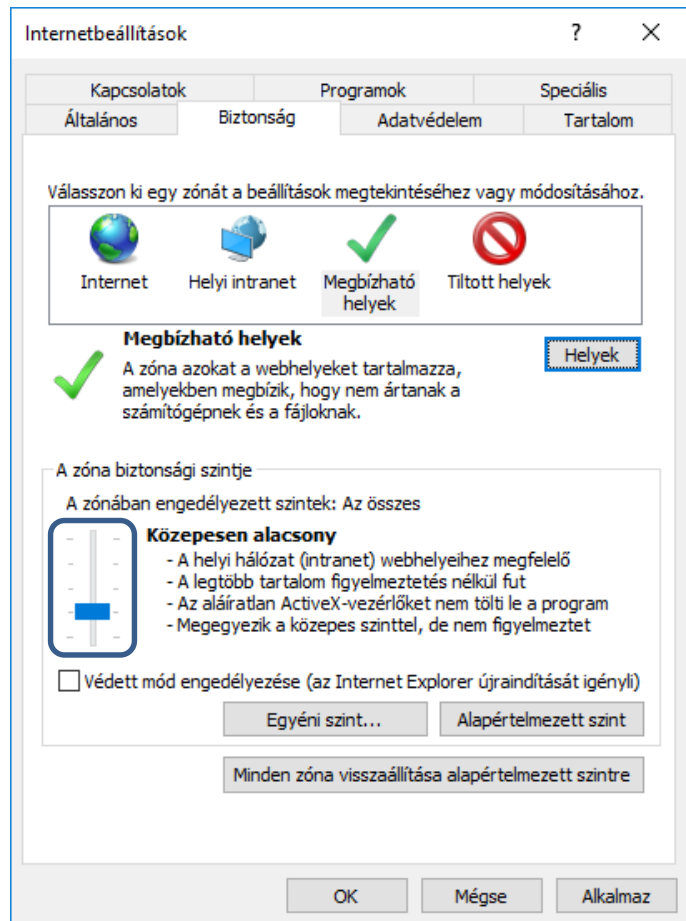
Internetbeállítások

?

X

Kapcsolatok
Programok
Speciális
Általános
Biztonság
Adatvédelem
Tartalom

Válasszon ki egy zónát a beállítások megtekintéséhez vagy módosításához.

Internet
Helyi intranet
Megbízható helyek
Tiltott helyek

Megbízható helyek
A zóna azokat a webhelyeket tartalmazza, amelyekben megbízik, hogy nem ártanak a számítógépnek és a fájloknak.

Helyek

A zóna biztonsági szintje
A zónában engedélyezett szintek: Az összes

Közepesen alacsony
- A helyi hálózat (intranet) webhelyeihez megfelelő
- A legtöbb tartalom figyelmeztetés nélkül fut
- Az aláíratlan ActiveX-vezérlőket nem tölti le a program
- Megegyezik a közepes szinttel, de nem figyelmeztet

Védett mód engedélyezése (az Internet Explorer újraindítását igényli)

Egyéni szint...
Alapértelmezett szint

Minden zóna visszaállítása alapértelmezett szintre

OK
Mégse
Alkalmaz